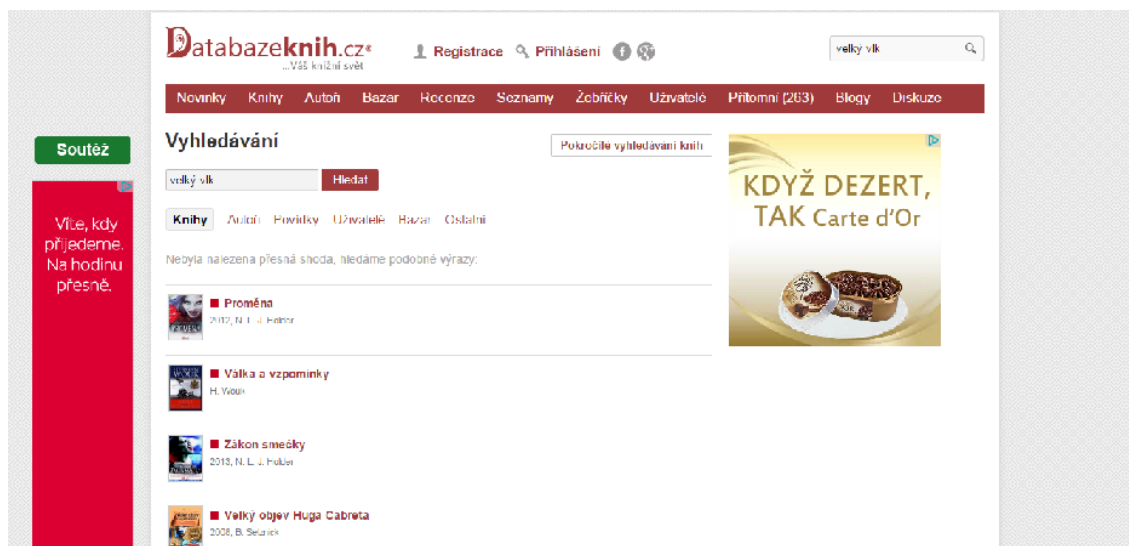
Databazeknih.cz
...Váš knižní svět

Registrace Přihlášení

velký vlk

Novinky Knihy Autoři Bazar Recenze Seznamy Žebříčky Uživatelé Přítomni (263) Blogy Diskuze

Soutěž

Víte, kdy přijedeme. Na hodinu přesně.

Vyhledávání

Pokročilé vyhledávání knih

velký vlk Hledat

Knihy Autoři Povídky Uživatelé Bazar Ostatní

Nebyla nalezena přesná shoda, hledáme podobné výrazy:

Proměna
2012, N. L. J. Felber

Válka a vzpomínky
H. Wouk

Zákon smečky
2013, N. L. J. Felber

Velký objev Huga Cabreta
2008, B. Selznick

KDYŽ DEZERT, TAK Carte d'Or